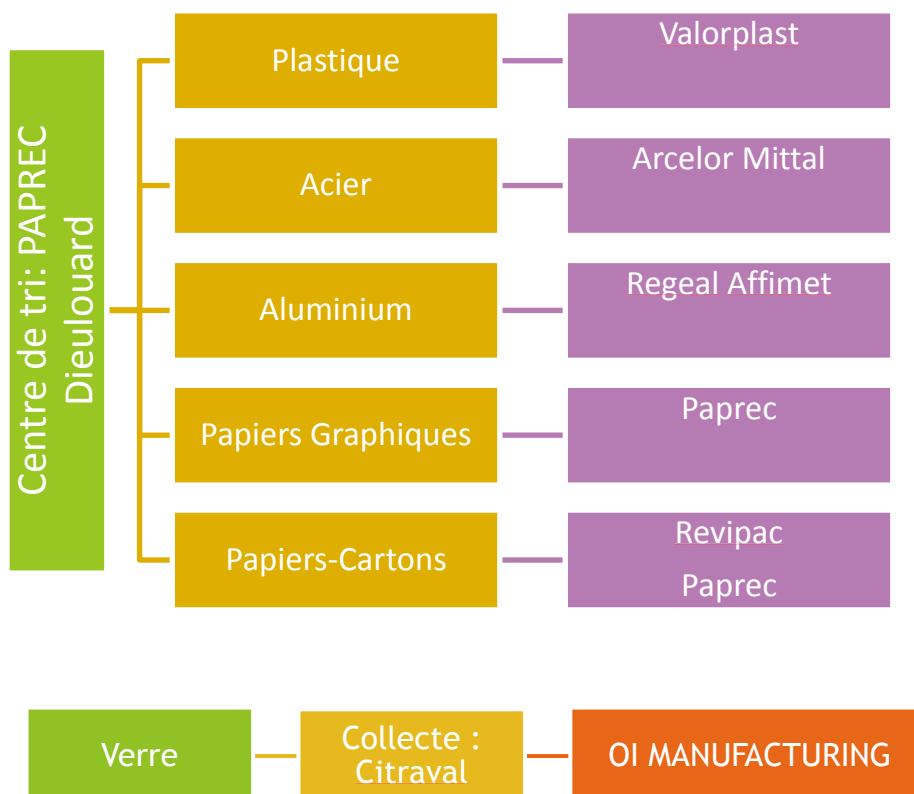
Centre de tri: PAPREC Dieulouard

Plastique

Valorplast

Acier

Arcelor Mittal

Aluminium

Regeal Affimet

Papiers Graphiques

Paprec

Papiers-Cartons

Revipac
Paprec

Verre

Collecte : Citraval

OI MANUFACTURING